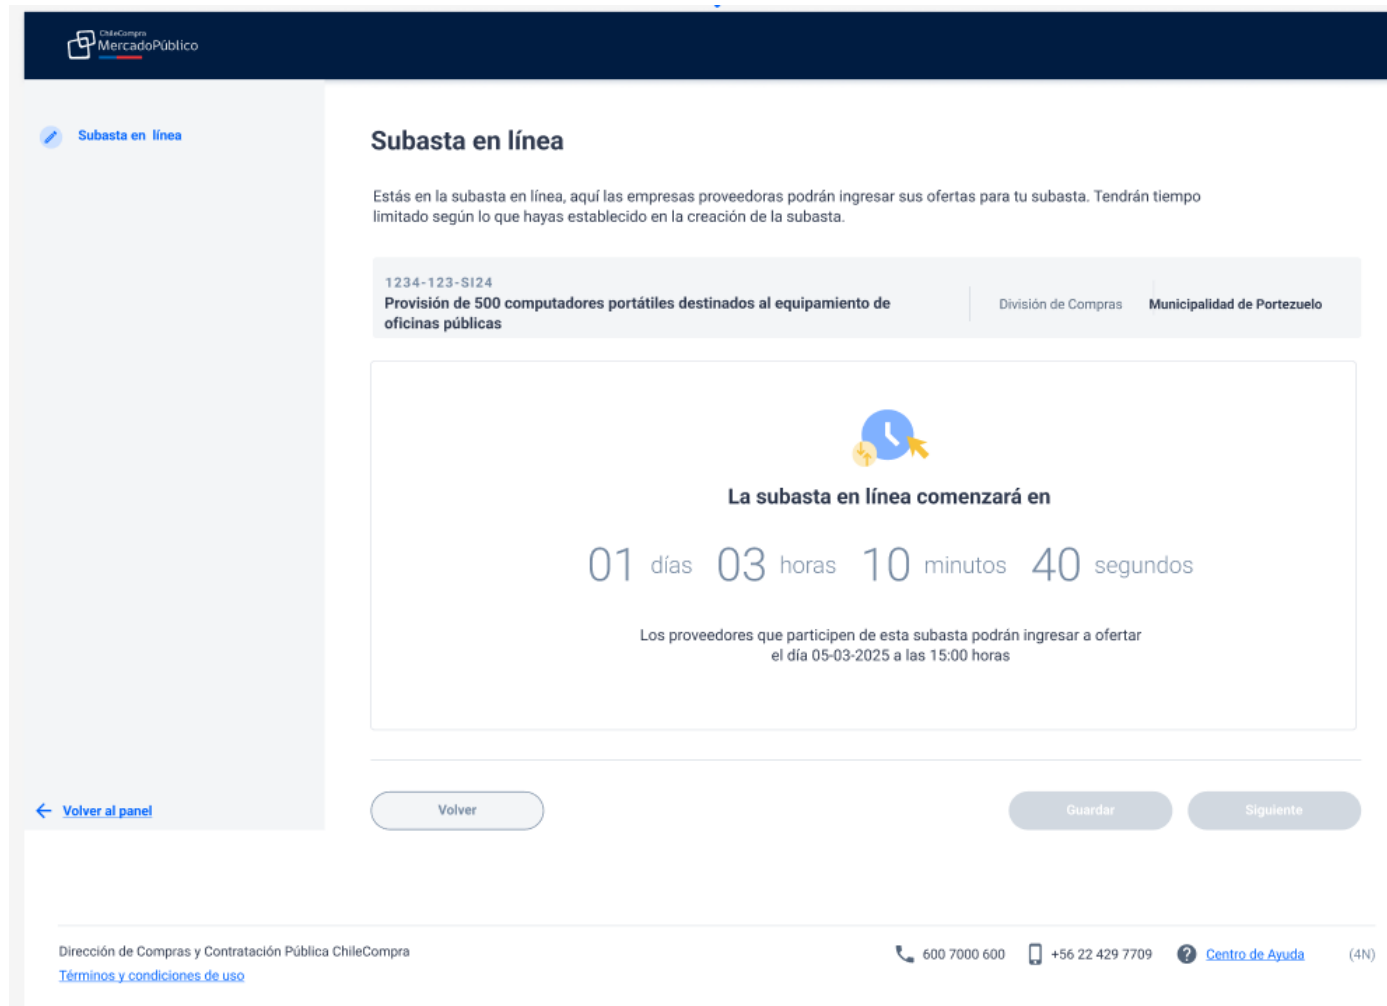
ChileCompra MercadoPúblico

Subasta en línea

Subasta en línea

Estás en la subasta en línea, aquí las empresas proveedoras podrán ingresar sus ofertas para tu subasta. Tendrán tiempo limitado según lo que hayas establecido en la creación de la subasta.

1234-123-SI24
Provisión de 500 computadores portátiles destinados al equipamiento de oficinas públicas

División de Compras

Municipalidad de Portezuelo

La subasta en línea comenzará en

01 días 03 horas 10 minutos 40 segundos

Los proveedores que participen de esta subasta podrán ingresar a ofertar el día 05-03-2025 a las 15:00 horas

Volver al panel

Volver

Guardar

Siguiente

Dirección de Compras y Contratación Pública ChileCompra
Términos y condiciones de uso

600 7000 600 +56 22 429 7709 Centro de Ayuda (4N)